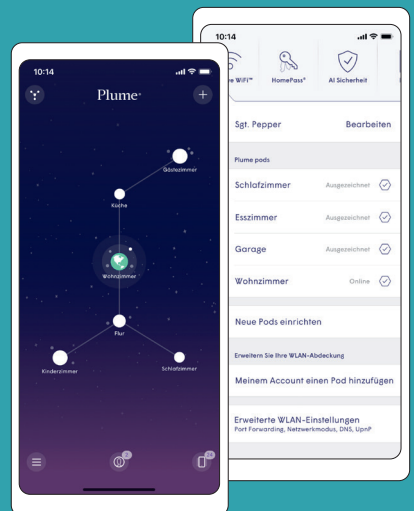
10:14

Plume

Gästezimmer

Küche

Wohnzimmer

Flur

Kinderzimmer

Schlafzimmer

10:14

e WiFi™

HomePass®

AI Sicherheit

Sgt. Pepper

Bearbeiten

Plume pods

Schlafzimmer

Ausgezeichnet

Esszimmer

Ausgezeichnet

Garage

Ausgezeichnet

Wohnzimmer

Online

Neue Pods einrichten

Erweitern Sie Ihre WLAN-Abdeckung

Meinem Account einen Pod hinzufügen

Erweiterte WLAN-Einstellungen

Port Forwarding, Netzwerkmodus, DNS, UpnP